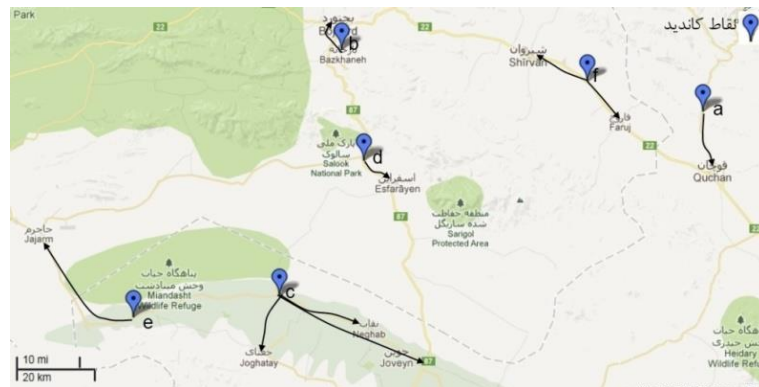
Park
22
بجنورد
Bojnurd
b
Bazkhaneh
نقاط کاندید
شیروان
Shirvan
f
a
فاروج
Faruj
22
قوچان
Quchan
87
پارک ملی
سالوک
Salook
National Park
d
اسفراین
Esfarāyen
منطقه حفاظت
شده سارigل
Sarigol
Protected Area
87
جاجرم
Jajarm
پناهگاه حیات
وحش میاندشت
Miandasht
Wildlife Refuge
e
c
نقاب
Neghab
جغتای
Joghatay
جوین
Joveyn
87
پناهگاه حیات
وحش حیدری
Heidary
Wildlife Refu
10 mi
20 km